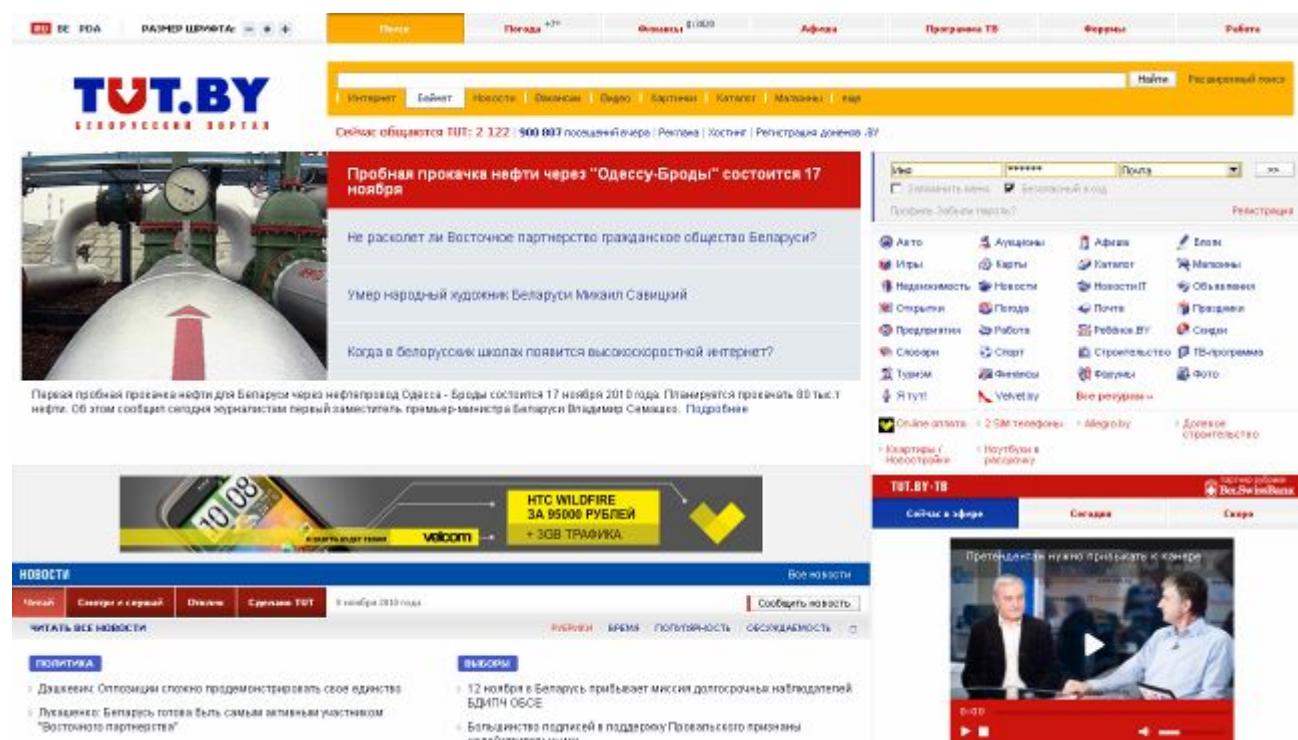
RU BE PDA РАЗМЕР ШРИФТА: – + +

Поиск | Погода +7° | Финансы 8 | Афиша | Программа ТВ | Форумы | Работа

TUT.BY
БЕЛОРУССКИЙ ПОРТАЛ

Найти Расширенный поиск

Интернет | Байнет | Новости | Вакансии | Видео | Картинки | Каталог | Магазины | еще

Сейчас общаются TUT: 2 122 | 900 807 посещений вчера | Реклама | Хостинг | Регистрация доменов .BY

Пробная прокачка нефти через "Одессу-Броды" состоится 17 ноября

Не расколет ли Восточное партнерство гражданское общество Беларуси?

Умер народный художник Беларуси Михаил Савицкий

Когда в белорусских школах появится высокоскоростной интернет?

Первая пробная прокачка нефти для Беларуси через нефтепровод Одесса - Броды состоится 17 ноября 2010 года. Планируется прокачать 80 тыс.т нефти. Об этом сообщил сегодня журналистам первый заместитель премьер-министра Беларуси Владимир Семашко. Подробнее

Имя ****** Почта >>
Запомнить меня Безопасный вход
Профиль Забыли пароль? Регистрация

Авто | Аукционы | Афиша | Блоги
Игры | Карты | Каталог | Магазины
Недвижимость | Новости | НовостиIT | Объявления
Открытки | Погода | Почта | Праздники
Предприятия | Работа | Ребенок.BY | Скидки
Словари | Спорт | Строительство | ТВ-программа
Туризм | Финансы | Форумы | Фото
Я тут! | Velvet.by | Все ресурсы »

Online оплата | 2 SIM телефоны | Allegro.by | Долевое строительство
Квартиры / Новостройки | Ноутбуки в рассрочку

HTC WILDFIRE ЗА 95000 РУБЛЕЙ
+ 3GB ТРАФИКА
velcom

TUT.BY-ТВ
партнер рубрики BelSwissBank
Сейчас в эфире | Сегодня | Скоро
Претендентам нужно привыкать к камере

НОВОСТИ Все новости
Читай | Смотри и слушай | Отклик | Сделано TUT | 9 ноября 2010 года | Сообщить новость
ЧИТАТЬ ВСЕ НОВОСТИ | РУБРИКИ | ВРЕМЯ | ПОПУЛЯРНОСТЬ | ОБСУЖДАЕМОСТЬ

ПОЛИТИКА
Дашкевич: Оппозиции сложно продемонстрировать свое единство
Лукашенко: Беларусь готова быть самым активным участником "Восточного партнерства"

ВЫБОРЫ
12 ноября в Беларусь прибывает миссия долгосрочных наблюдателей БДИПЧ ОБСЕ
Большинство подписей в поддержку Провальского признаны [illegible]